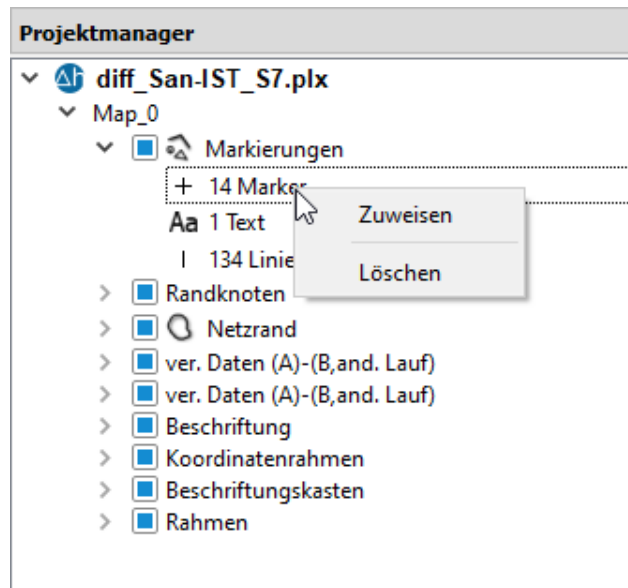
Projektmanager

diff_San-IST_S7.plx
Map_0
Markierungen
+ 14 Marker
Aa 1 Text
| 134 Linie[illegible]
Zuweisen
Löschen
Randknoten
Netzrand
ver. Daten (A)-(B,and. Lauf)
ver. Daten (A)-(B,and. Lauf)
Beschriftung
Koordinatenrahmen
Beschriftungskasten
Rahmen